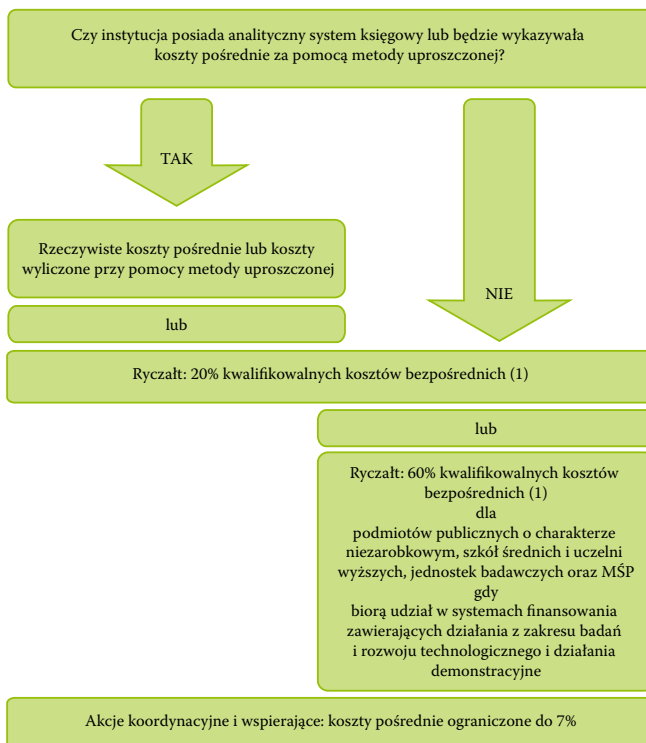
Czy instytucja posiada analityczny system księgowy lub będzie wykazywała koszty pośrednie za pomocą metody uproszczonej?

TAK

NIE

Rzeczywiste koszty pośrednie lub koszty wyliczone przy pomocy metody uproszczonej

lub

Ryczałt: 20% kwalifikowalnych kosztów bezpośrednich (1)

lub

Ryczałt: 60% kwalifikowalnych kosztów bezpośrednich (1)
dla
podmiotów publicznych o charakterze niezarobkowym, szkół średnich i uczelni wyższych, jednostek badawczych oraz MŚP
gdy
biorą udział w systemach finansowania zawierających działania z zakresu badań i rozwoju technologicznego i działania demonstracyjne

Akcje koordynacyjne i wspierające: koszty pośrednie ograniczone do 7%